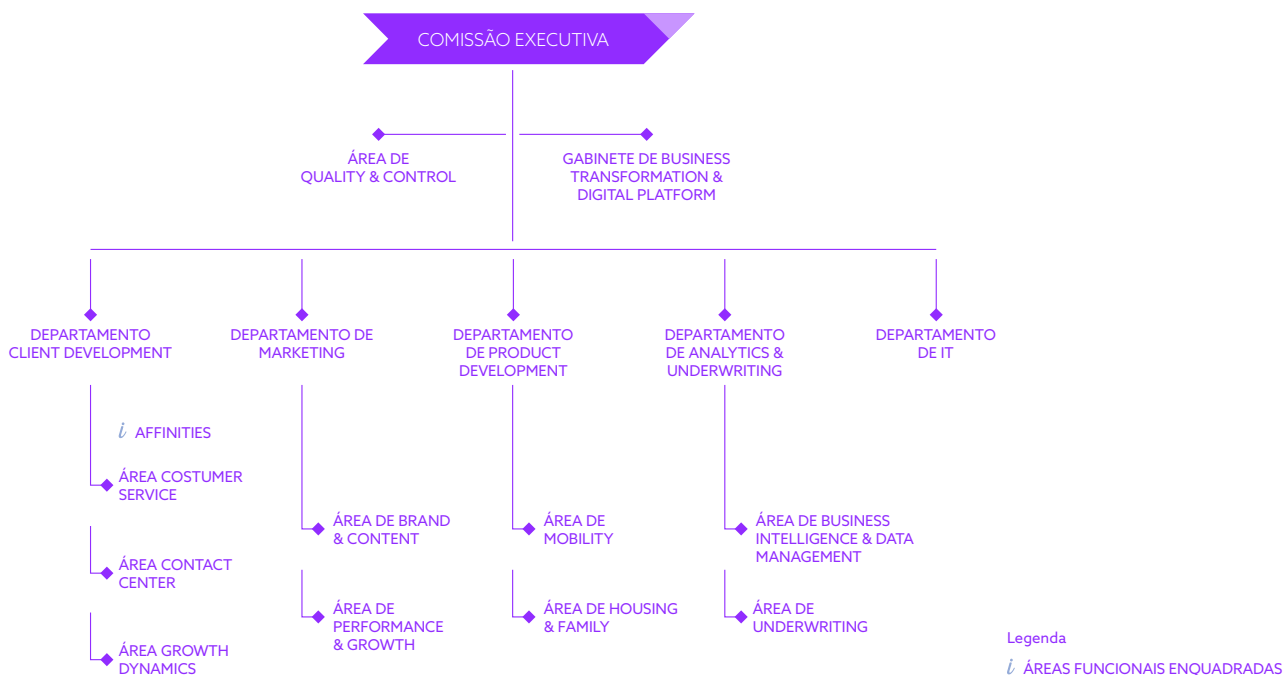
COMISSÃO EXECUTIVA

ÁREA DE QUALITY & CONTROL

GABINETE DE BUSINESS TRANSFORMATION & DIGITAL PLATFORM

DEPARTAMENTO CLIENT DEVELOPMENT

DEPARTAMENTO DE MARKETING

DEPARTAMENTO DE PRODUCT DEVELOPMENT

DEPARTAMENTO DE ANALYTICS & UNDERWRITING

DEPARTAMENTO DE IT

$i$ AFFINITIES

ÁREA COSTUMER SERVICE

ÁREA CONTACT CENTER

ÁREA GROWTH DYNAMICS

ÁREA DE BRAND & CONTENT

ÁREA DE PERFORMANCE & GROWTH

ÁREA DE MOBILITY

ÁREA DE HOUSING & FAMILY

ÁREA DE BUSINESS INTELLIGENCE & DATA MANAGEMENT

ÁREA DE UNDERWRITING

Legenda

$i$ ÁREAS FUNCIONAIS ENQUADRADAS